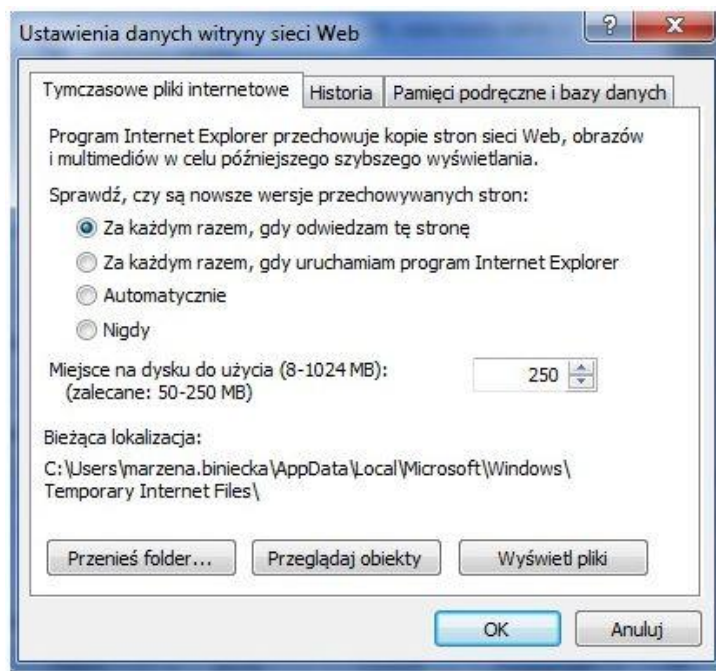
Ustawienia danych witryny sieci Web

?

X

Tymczasowe pliki internetowe | Historia | Pamięci podręczne i bazy danych

Program Internet Explorer przechowuje kopie stron sieci Web, obrazów i multimediów w celu późniejszego szybszego wyświetlania.

Sprawdź, czy są nowsze wersje przechowywanych stron:

Za każdym razem, gdy odwiedzam tę stronę

Za każdym razem, gdy uruchamiam program Internet Explorer

Automatycznie

Nigdy

Miejsce na dysku do użycia (8-1024 MB):
(zalecane: 50-250 MB)

250

Bieżąca lokalizacja:

C:\Users\marzena.biniecka\AppData\Local\Microsoft\Windows\Temporary Internet Files\

Przenieś folder...

Przeglądaj obiekty

Wyświetl pliki

OK

Anuluj